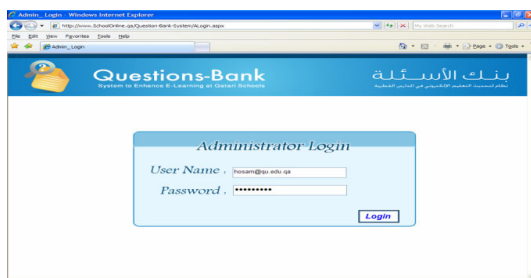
Admin_ Login - Windows Internet Explorer

http://www.SchoolOnline.qa/Question-Bank-System/ALogin.aspx

File Edit View Favorites Tools Help

Admin_Login

Page Tools

Questions-Bank

System to Enhance E-Learning at Qatari Schools

بنك الأسئلة

نظام لتحسين التعليم الإلكتروني في المدارس القطرية

Administrator Login

User Name : hosam@qu.edu.qa

Password . ••••••••••

Login